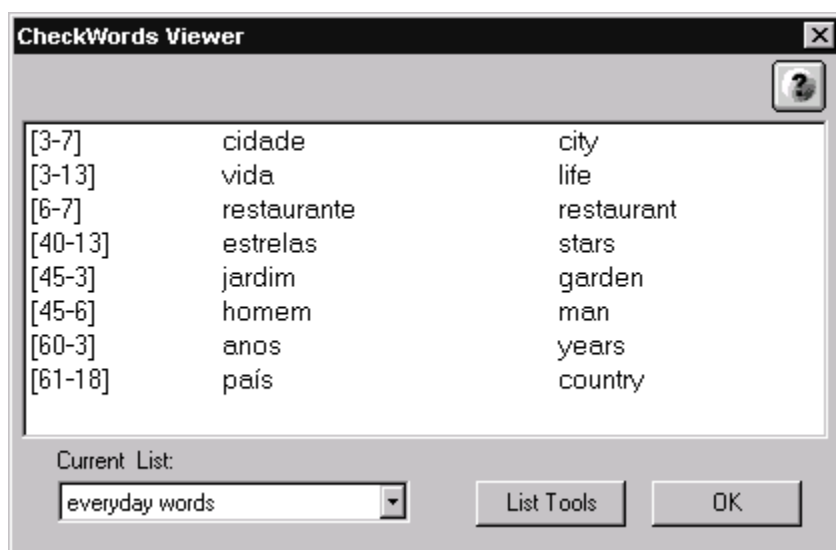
CheckWords Viewer

| | | |
|---|---|---|
| [3-7] | cidade | city |
| [3-13] | vida | life |
| [6-7] | restaurante | restaurant |
| [40-13] | estrelas | stars |
| [45-3] | jardim | garden |
| [45-6] | homem | man |
| [60-3] | anos | years |
| [61-18] | país | country |

Current List:

everyday words

List Tools

OK